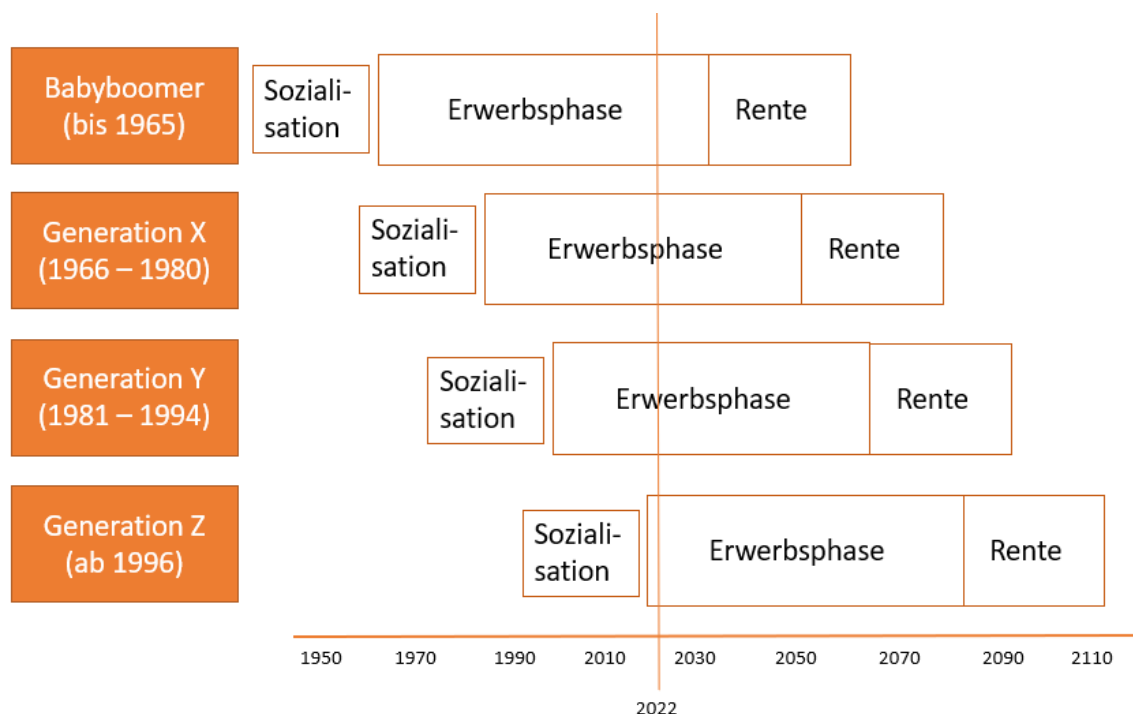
Babyboomer (bis 1965)

Soziali-sation

Erwerbsphase

Rente

Generation X (1966 – 1980)

Soziali-sation

Erwerbsphase

Rente

Generation Y (1981 – 1994)

Soziali-sation

Erwerbsphase

Rente

Generation Z (ab 1996)

Soziali-sation

Erwerbsphase

Rente

1950 1970 1990 2010 2030 2050 2070 2090 2110

2022